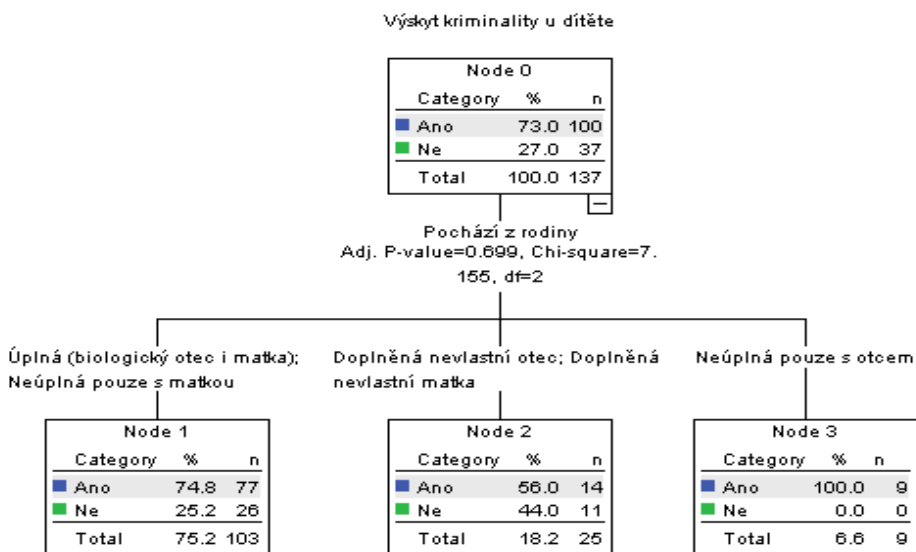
Výskyt kriminality u dítěte

Node 0

| Category | % | n |
|---|---|---|
| Ano | 73.0 | 100 |
| Ne | 27.0 | 37 |
| Total | 100.0 | 137 |

Pochází z rodiny
Adj. P-value=0.699, Chi-square=7.155, df=2

Úplná (biologický otec i matka); Neúplná pouze s matkou

Dopliněná nevlastní otec; Dopliněná nevlastní matka

Neúplná pouze s otcem

Node 1

| Category | % | n |
|---|---|---|
| Ano | 74.8 | 77 |
| Ne | 25.2 | 26 |
| Total | 75.2 | 103 |

Node 2

| Category | % | n |
|---|---|---|
| Ano | 56.0 | 14 |
| Ne | 44.0 | 11 |
| Total | 18.2 | 25 |

Node 3

| Category | % | n |
|---|---|---|
| Ano | 100.0 | 9 |
| Ne | 0.0 | 0 |
| Total | 6.6 | 9 |